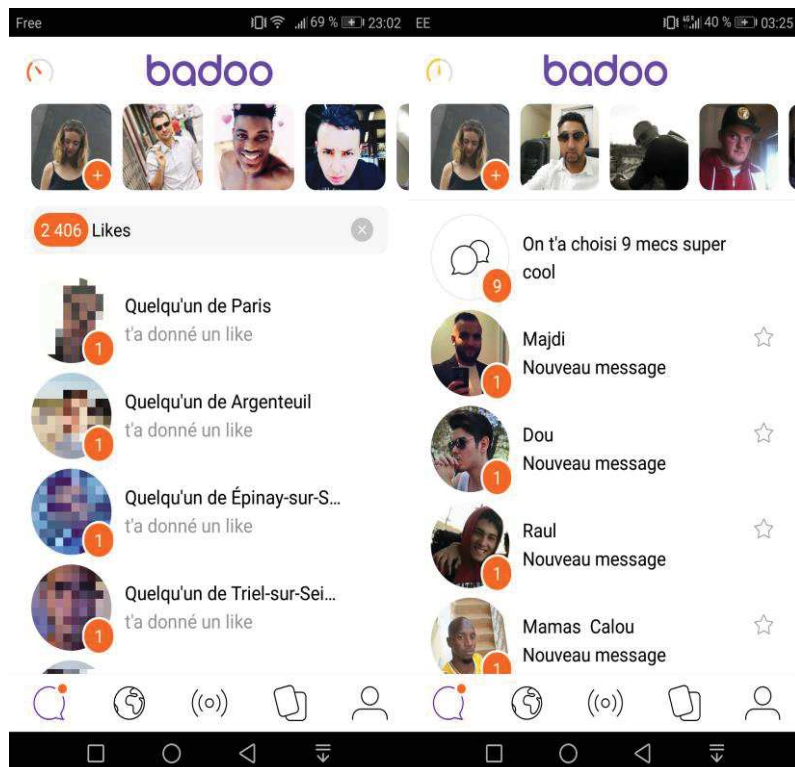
Free 69 % 23:02

badoo

2 406 Likes

1 Quelqu'un de Paris
t'a donné un like

1 Quelqu'un de Argenteuil
t'a donné un like

1 Quelqu'un de Épinay-sur-S...
t'a donné un like

1 Quelqu'un de Triel-sur-Sei...
t'a donné un like

EE 40 % 03:25

badoo

9 On t'a choisi 9 mecs super cool

1 Majdi
Nouveau message

1 Dou
Nouveau message

1 Raul
Nouveau message

1 Mamas Calou
Nouveau message